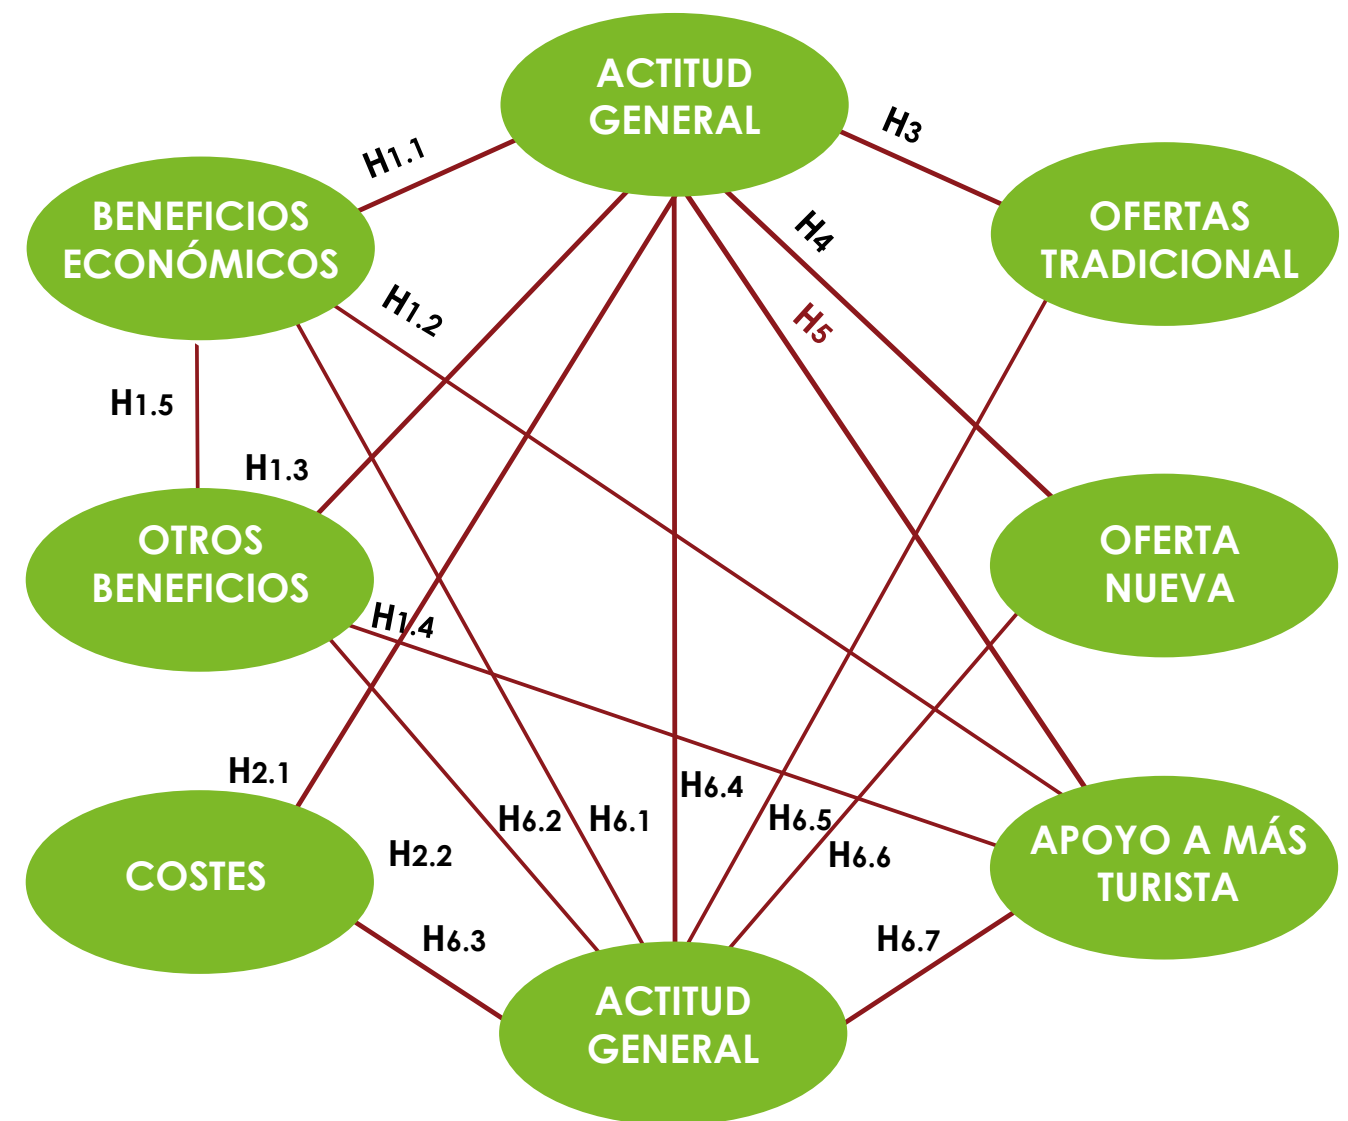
ACTITUD GENERAL

H1.1

H3

BENEFICIOS ECONÓMICOS

OFERTAS TRADICIONAL

H4

H5

H1.2

H1.5

H1.3

OTROS BENEFICIOS

OFERTA NUEVA

H1.4

H2.1

H6.4

H6.2

H6.1

H6.5

H2.2

H6.6

COSTES

APOYO A MÁS TURISTA

H6.3

H6.7

ACTITUD GENERAL